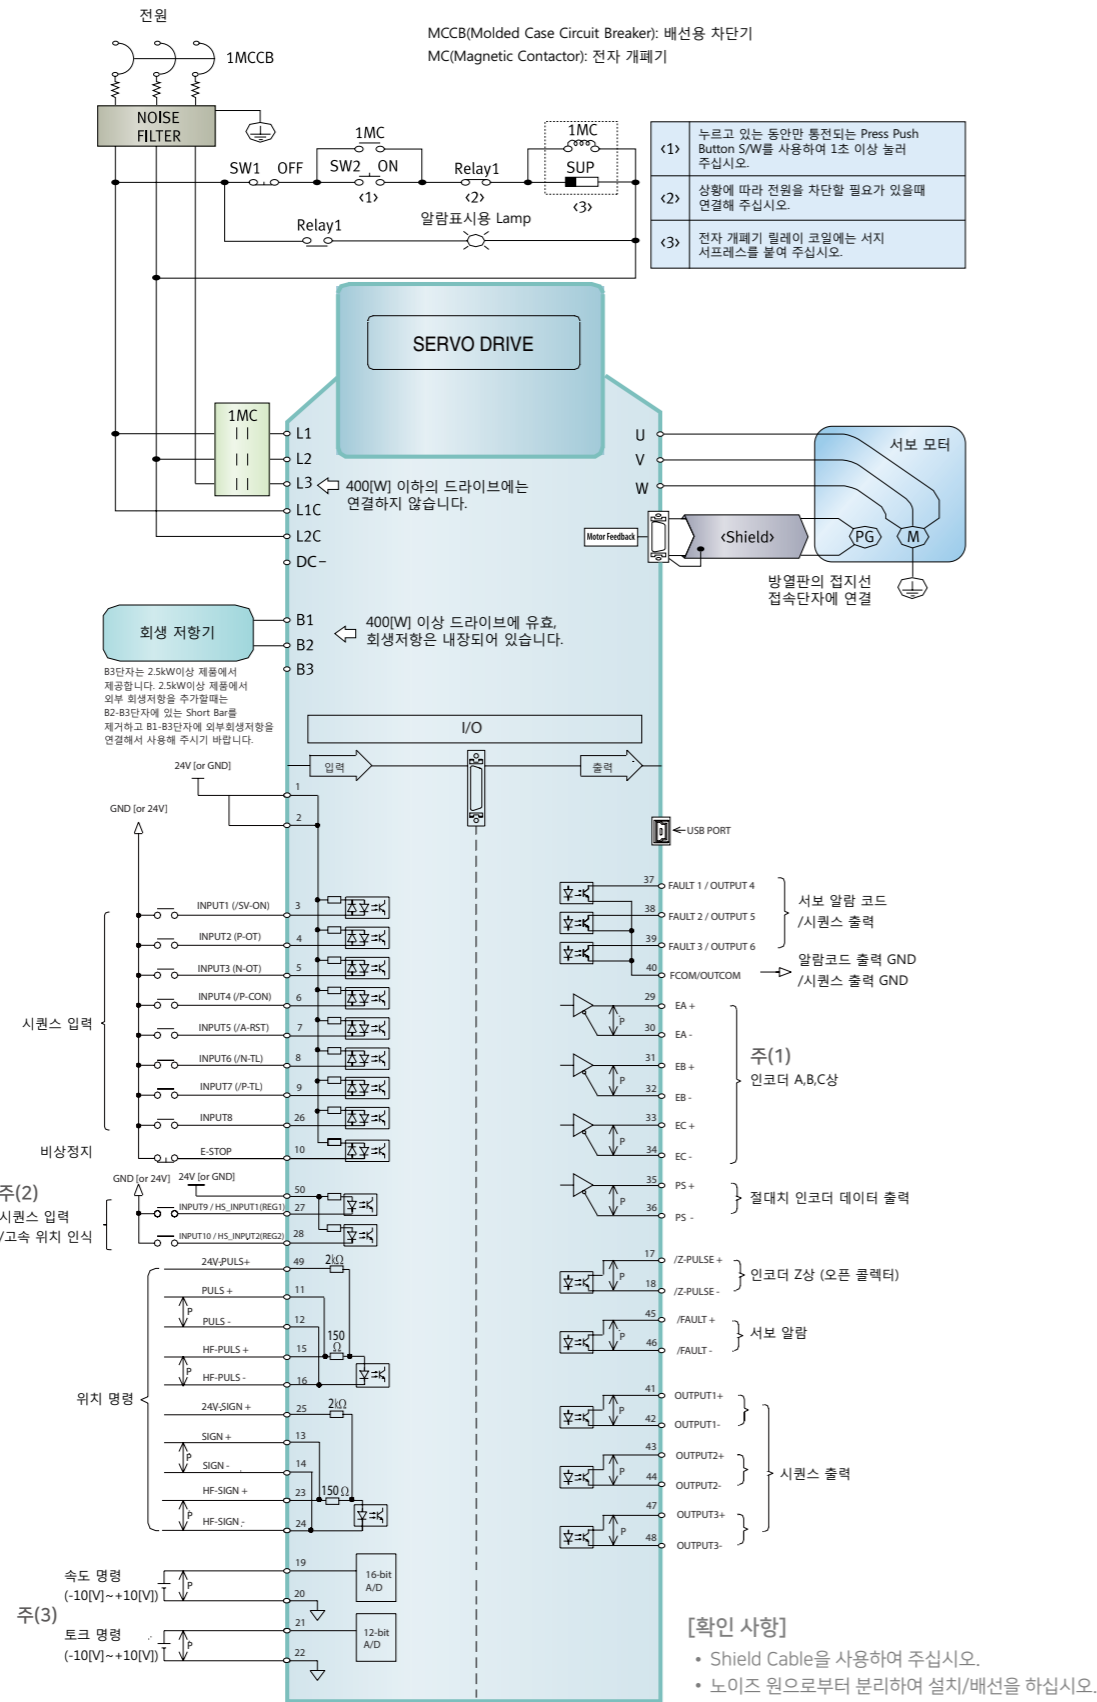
전원

1MCCB

MCCB(Molded Case Circuit Breaker): 배선용 차단기
MC(Magnetic Contactor): 전자 개폐기

NOISE FILTER

SW1 OFF
1MC
SW2 ON
<1>
Relay1
<2>
1MC
SUP
<3>
알람표시용 Lamp
Relay1

| <1> | 누르고 있는 동안만 통전되는 Press Push Button S/W를 사용하여 1초 이상 눌러 주십시오. |
|---|---|
| <2> | 상황에 따라 전원을 차단할 필요가 있을때 연결해 주십시오. |
| <3> | 전자 개폐기 릴레이 코일에는 서지 서프레스를 붙여 주십시오. |

SERVO DRIVE

1MC
L1
L2
L3
L1C
L2C
DC-
400[W] 이하의 드라이브에는 연결하지 않습니다.

U
V
W
서보 모터
Motor Feedback
<Shield>
PG
M
방열판의 접지선 접속단자에 연결

회생 저항기
B1
B2
B3
400[W] 이상 드라이브에 유효, 회생저항은 내장되어 있습니다.

B3단자는 2.5kW이상 제품에서 제공합니다. 2.5kW이상 제품에서 외부 회생저항을 추가할때는 B2-B3단자에 있는 Short Bar를 제거하고 B1-B3단자에 외부회생저항을 연결해서 사용해 주시기 바랍니다.

I/O
입력
출력
24V [or GND]
GND [or 24V]
1
2
USB PORT

시퀀스 입력
INPUT1 (/SV-ON) 3
INPUT2 (P-OT) 4
INPUT3 (N-OT) 5
INPUT4 (/P-CON) 6
INPUT5 (/A-RST) 7
INPUT6 (/N-TL) 8
INPUT7 (/P-TL) 9
INPUT8 26
비상정지
E-STOP 10

37 FAULT 1 / OUTPUT 4
38 FAULT 2 / OUTPUT 5
39 FAULT 3 / OUTPUT 6
40 FCOM/OUTCOM
서보 알람 코드 /시퀀스 출력
알람코드 출력 GND /시퀀스 출력 GND

29 EA +
30 EA -
31 EB +
32 EB -
33 EC +
34 EC -
주(1)
인코더 A,B,C상
35 PS +
36 PS -
절대치 인코더 데이터 출력

주(2)
시퀀스 입력
/고속 위치 인식
GND [or 24V] 24V [or GND]
50
INPUT9 / HS_INPUT1(REG1) 27
INPUT10 / HS_INPUT2(REG2) 28

17 /Z-PULSE +
18 /Z-PULSE -
인코더 Z상 (오픈 콜렉터)
45 /FAULT +
46 /FAULT -
서보 알람

위치 명령
24V-PULS+ 49
2kΩ
PULS + 11
PULS - 12
150 Ω
HF-PULS + 15
HF-PULS - 16
24V-SIGN + 25
2kΩ
SIGN + 13
SIGN - 14
HF-SIGN + 23
150 Ω
HF-SIGN - 24
P

41 OUTPUT1+
42 OUTPUT1-
43 OUTPUT2+
44 OUTPUT2-
47 OUTPUT3+
48 OUTPUT3-
시퀀스 출력

속도 명령 (-10[V]~+10[V])
19
20
16-bit A/D
주(3)
토크 명령 (-10[V]~+10[V])
21
22
12-bit A/D

[확인 사항]
• Shield Cable을 사용하여 주십시오.
• 노이즈 원으로부터 분리하여 설치/배선을 하십시오.